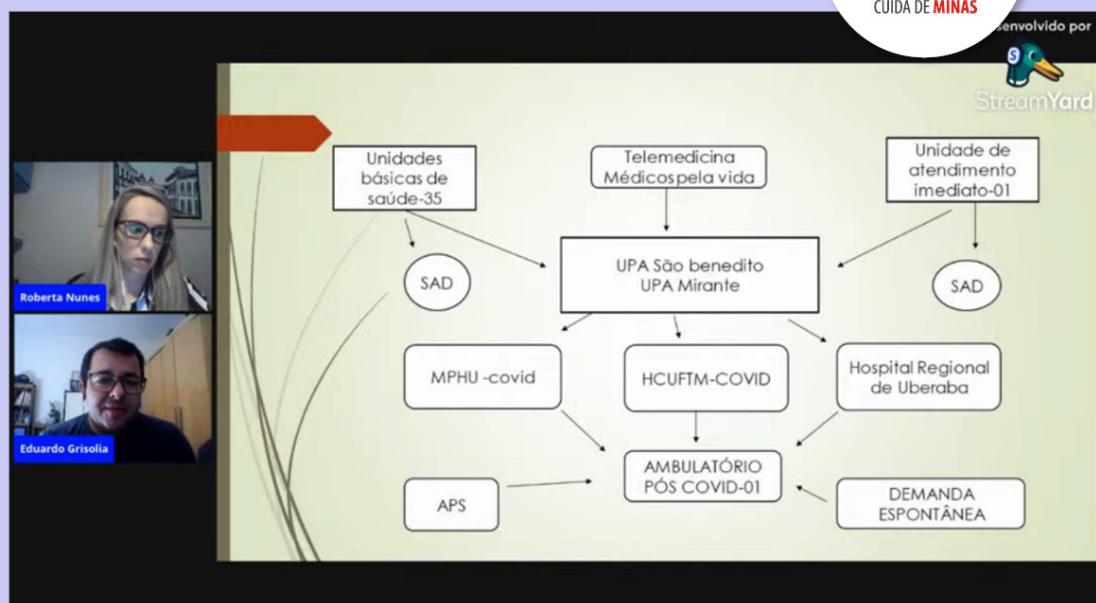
CUIDA DE MINAS

senvolvido por

StreamYard

Roberta Nunes

Eduardo Grisolia

Unidades básicas de saúde-35

Telemedicina Médicospela vida

Unidade de atendimento imediato-01

SAD

UPA São benedito
UPA Mirante

SAD

MPHU -covid

HCUFTM-COVID

Hospital Regional de Uberaba

AMBULATÓRIO PÓS COVID-01

APS

DEMANDA ESPONTÂNEA